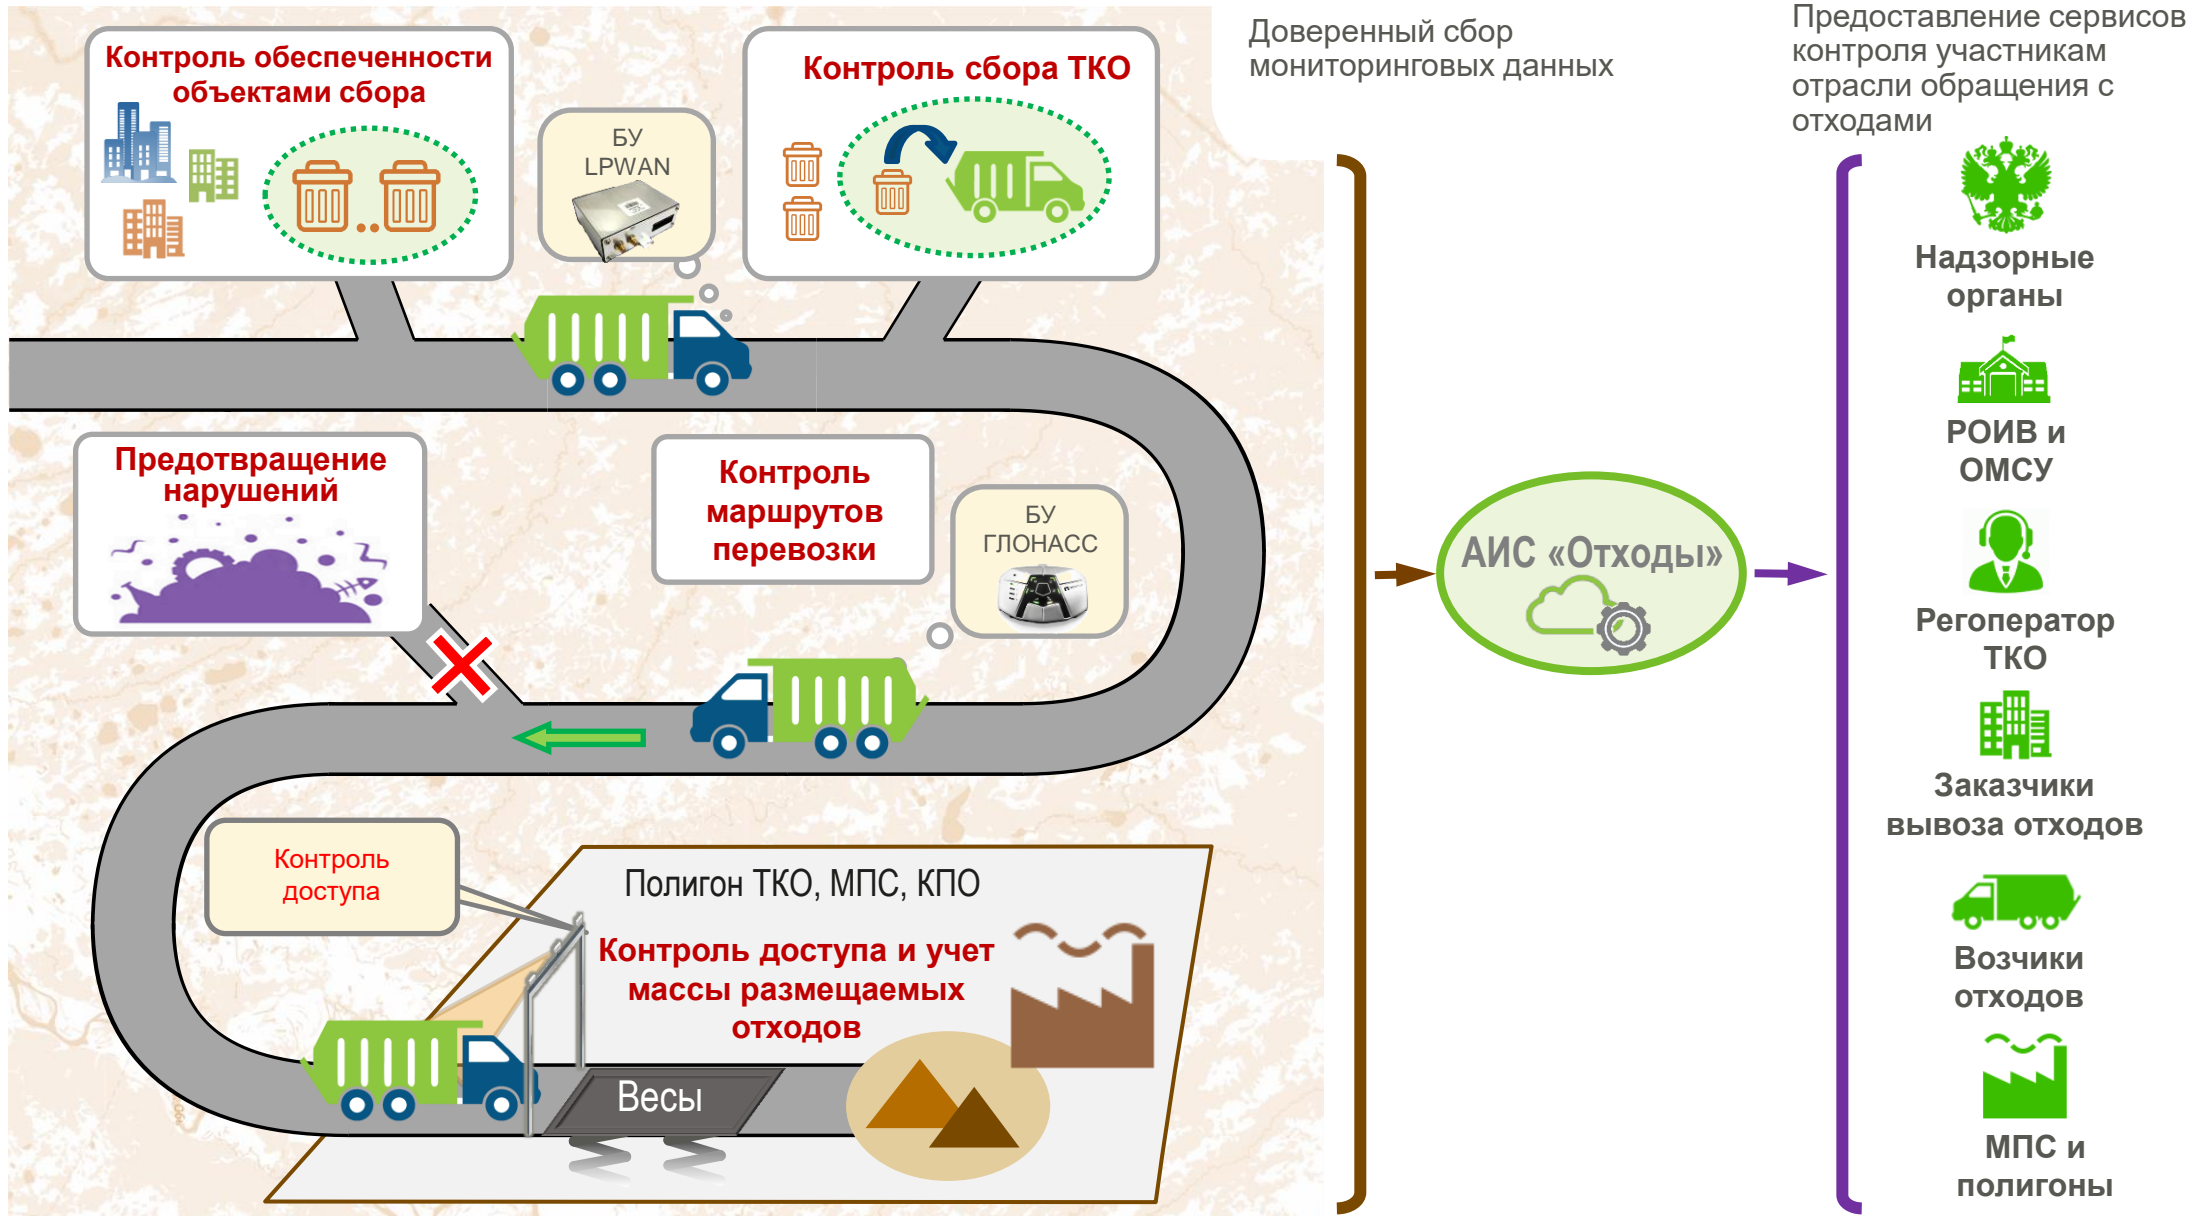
Контроль обеспеченности объектами сбора

БУ LPWAN

Контроль сбора ТКО

Доверенный сбор мониторинговых данных

Предоставление сервисов контроля участникам отрасли обращения с отходами

Предотвращение нарушений

Контроль маршрутов перевозки

БУ ГЛОНАСС

АИС «Отходы»

Надзорные органы

РОИВ и ОМСУ

Регоператор ТКО

Заказчики вывоза отходов

Возчики отходов

МПС и полигоны

Контроль доступа

Полигон ТКО, МПС, КПО

Контроль доступа и учет массы размещаемых отходов

Весы